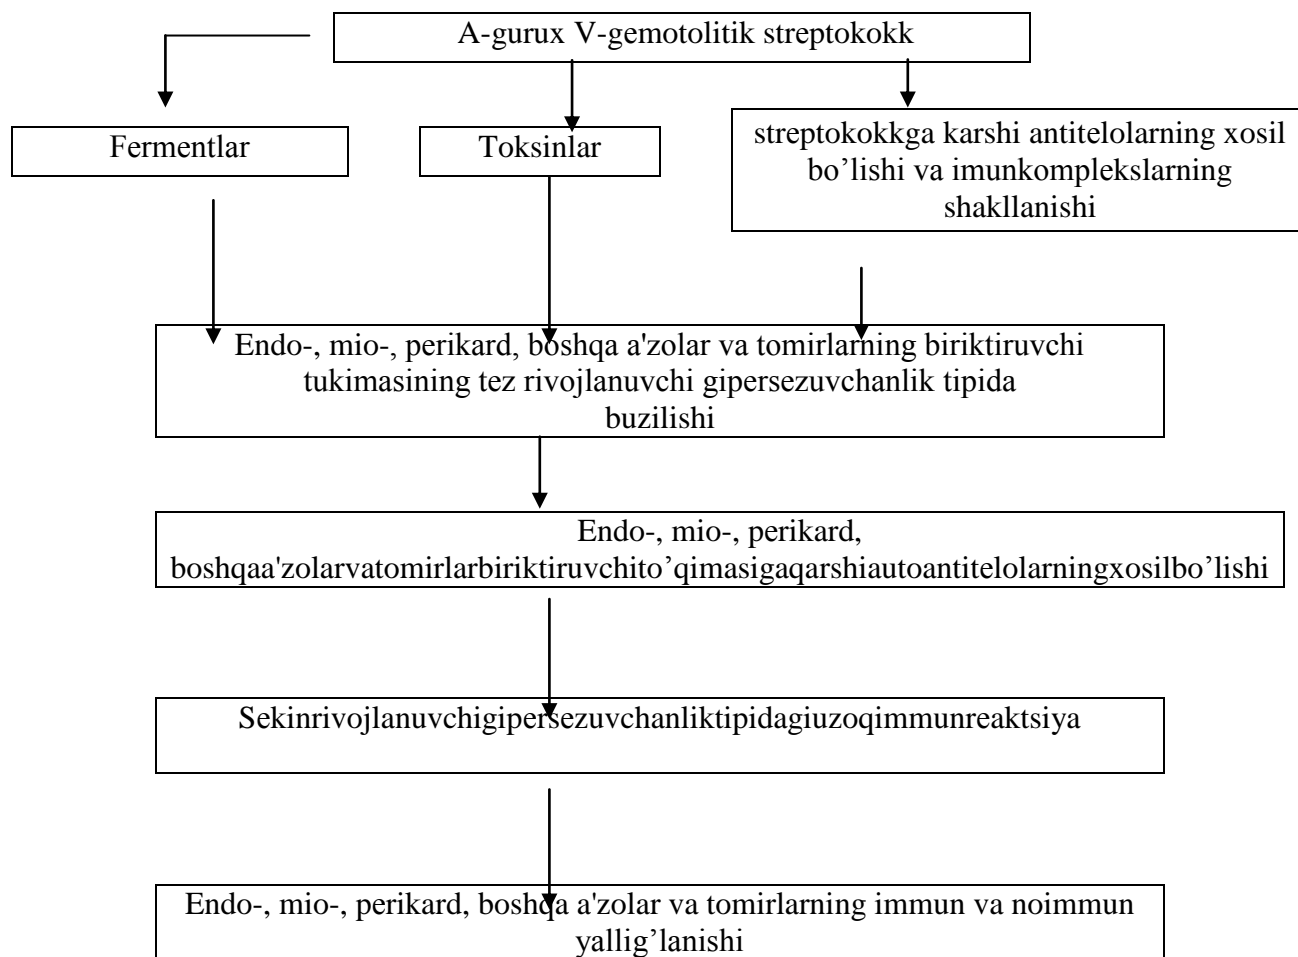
A-gurux V-gemotolitik streptokokk

Fermentlar

Toksinlar

streptokokkga karshi antitelolarning xosil bo’lishi va imunkomplekslarning shakllanishi

Endo-, mio-, perikard, boshqa a'zolar va tomirlarning biriktiruvchi tukimasining tez rivojlanuvchi gipersezuvchanlik tipida buzilishi

Endo-, mio-, perikard, boshqaa'zolarvatomirlarbiriktiruvchito’qimasigaqarshiautoantitelolarningxosilbo’lishi

Sekinrivojlanuvchigipersezuvchanliktipidagiuzoqimmunreaktsiya

Endo-, mio-, perikard, boshqa a'zolar va tomirlarning immun va noimmun yallig’lanishi